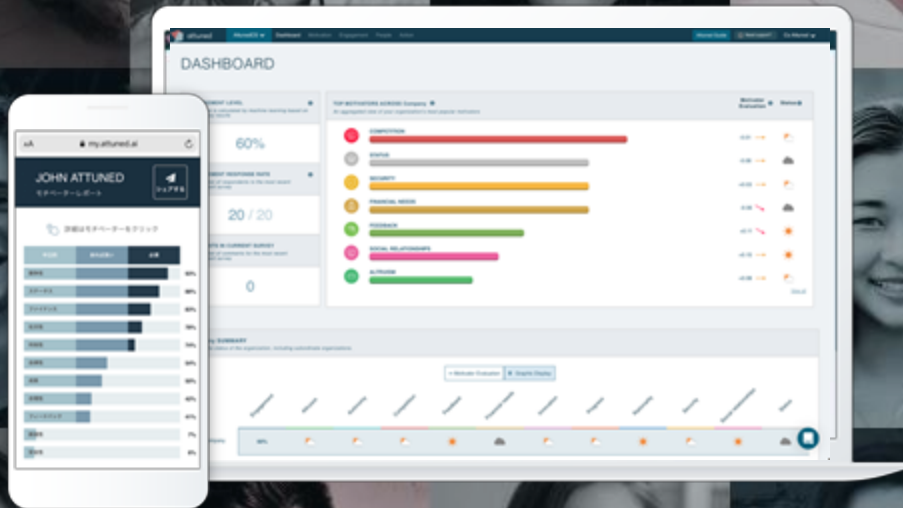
attuned

Dashboard

DASHBOARD

60%

20 / 20

0

TOP MOTIVATORS ACROSS Company

COMPETITION

STATUS

SECURITY

FINANCIAL NEEDS

FEEDBACK

SOCIAL RELATIONSHIPS

ALTRUISM

SUMMARY

Motivator Evaluation

Graphic Display

aA my.attuned.ai

JOHN ATTUNED

モチベーターレポート

シェアする

詳細はモチベーターをクリック

80%

80%

80%

78%

74%

64%

60%

45%

41%

7%

6%